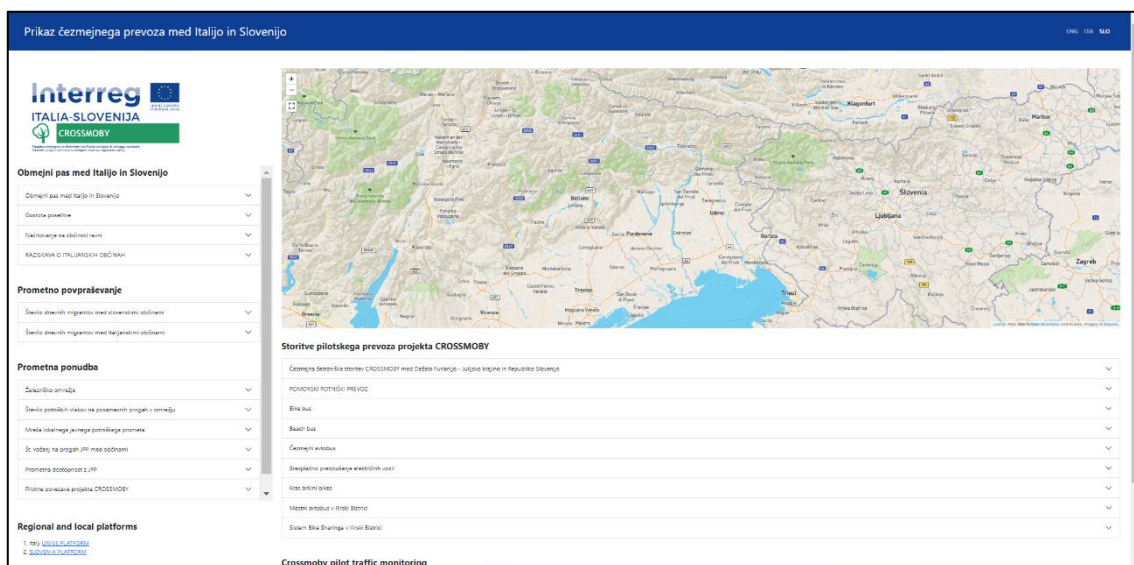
Prikaz čezmejnega prevoza med Italijo in Slovenijo

ENG ITA SLO

Interreg
ITALIA-SLOVENIJA
CROSSMOBY

Obmejni pas med Italijo in Slovenijo

Obmejni pas med Italijo in Slovenijo

Gostota poselitve

Načrtovanje na občinski ravni

RAZISKAVA O ITALIJANSKIH OBČINAH

Prometno povpraševanje

Število dnevnih migrantov med slovenskimi občinami

Število dnevnih migrantov med italijanskimi občinami

Prometna ponudba

Železniško omrežje

Število potniških vlakov na posameznih progah v omrežju

Mreža lokalnega javnega potniškega prometa

Št. voženj na progah JPP med občinami

Prometna dostopnost z JPP

Pilotne povezave projekta CROSSMOBY

Regional and local platforms

1. Italy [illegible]
2. SLOVENIA PLATFORM

Klagenfurt
Slovenia
Ljubljana
Belluno
Udine
Pordenone
Gorizia
Treviso
Trieste
Zagreb
Maribor

Storitve pilotskega prevoza projekta CROSSMOBY

Čezmejna železniška storitev CROSSMOBY med Deželo Furlanijo - Julijsko krajino in Republiko Slovenijo

POMORSKI POTNIŠKI PREVOZ

Bike bus

Beach bus

Čezmejni avtobus

Brezplačno preskušanje električnih vozil

Kras brkini bikes

Mestni avtobus v Ilirski Bistrici

Sistem Bike Sharinga v Ilirski Bistrici

Crossmoby pilot traffic monitoring